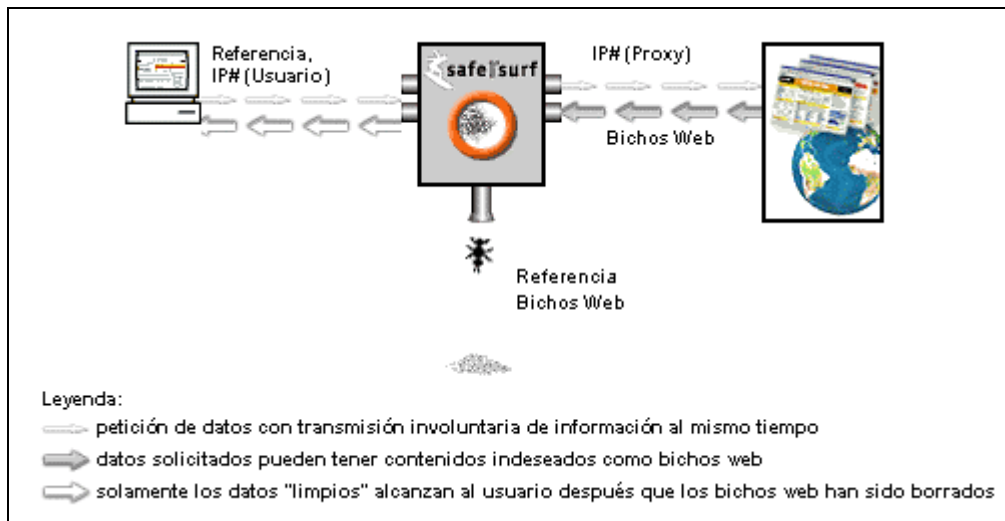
Referencia, IP# (Usuario)

safe||surf

IP# (Proxy)

Bichos Web

Referencia
Bichos Web

Leyenda:
petición de datos con transmisión involuntaria de información al mismo tiempo
datos solicitados pueden tener contenidos indeseados como bichos web
solamente los datos "limpios" alcanzan al usuario después que los bichos web han sido borrados